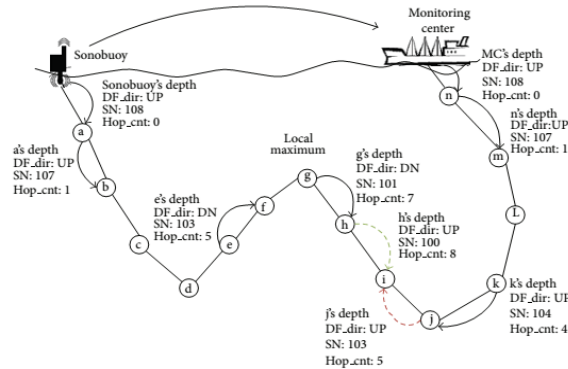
Monitoring center

Sonobuoy

Sonobuoy's depth
DF_dir: UP
SN: 108
Hop_cnt: 0

MC's depth
DF_dir: UP
SN: 108
Hop_cnt: 0

n's depth
DF_dir:UP
SN: 107
Hop_cnt: 1

a's depth
DF_dir: UP
SN: 107
Hop_cnt: 1

Local maximum

g's depth
DF_dir: DN
SN: 101
Hop_cnt: 7

e's depth
DF_dir: DN
SN: 103
Hop_cnt: 5

h's depth
DF_dir: UP
SN: 100
Hop_cnt: 8

k's depth
DF_dir: UP
SN: 104
Hop_cnt: 4

j's depth
DF_dir: UP
SN: 103
Hop_cnt: 5

a
b
c
d
e
f
g
h
i
j
k
L
m
n